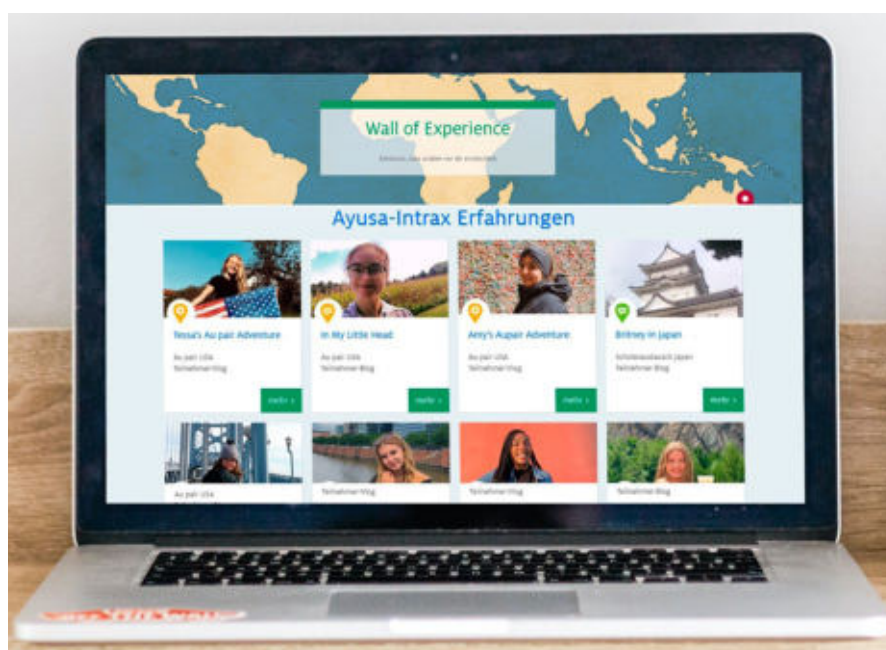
Wall of Experience

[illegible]

Ayusa-Intrax Erfahrungen

Tessa's Au pair Adventure

Au pair USA
Teilnehmer Blog

mehr >

In My Little Head

Au pair USA
Teilnehmer Blog

mehr >

Amy's Aupair Adventure

Au pair USA
Teilnehmer Blog

mehr >

Britney in Japan

Schüleraustausch Japan
Teilnehmer Blog

mehr >

Au pair USA

Teilnehmer Blog

Teilnehmer Blog

Teilnehmer Blog